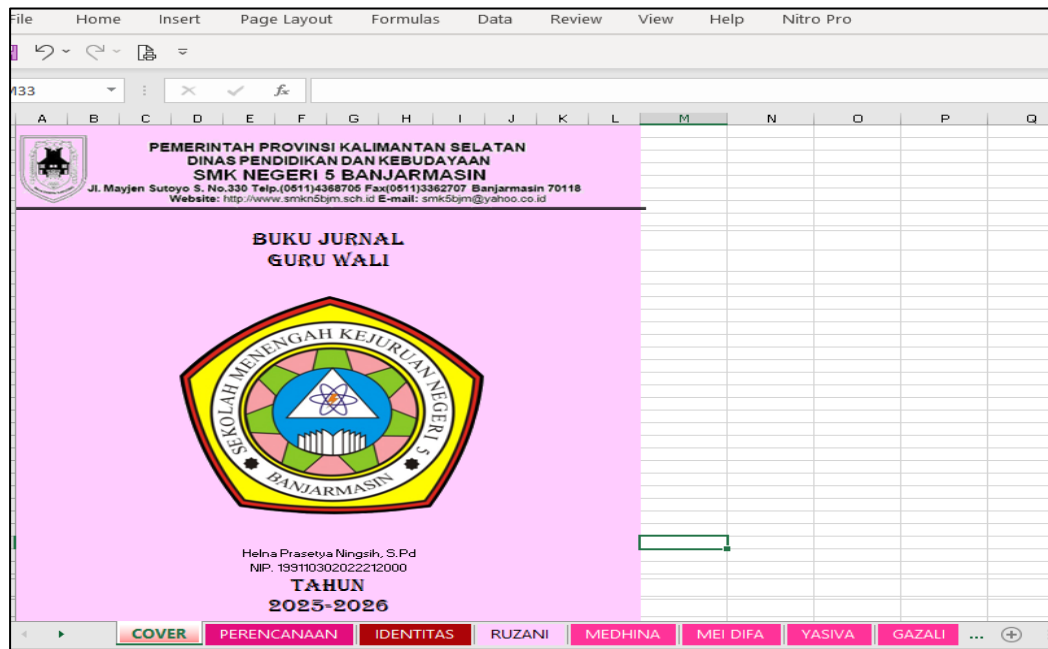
File Home Insert Page Layout Formulas Data Review View Help Nitro Pro

M33

A B C D E F G H I J K L M N O P Q

PEMERINTAH PROVINSI KALIMANTAN SELATAN
DINAS PENDIDIKAN DAN KEBUDAYAAN
SMK NEGERI 5 BANJARMASIN
Jl. Mayjen Sutoyo S. No.330 Telp.(0511)4368705 Fax(0511)3362707 Banjarmasin 70118
Website: http://www.smkn5bjm.sch.id E-mail: smk5bjm@yahoo.co.id

BUKU JURNAL
GURU WALI

SEKOLAH MENENGAH KEJURUAN NEGERI 5
BANJARMASIN

Helna Prasetya Ningsih, S.Pd
NIP. 199110302022212000
TAHUN
2025-2026

COVER PERENCANAAN IDENTITAS RUZANI MEDHINA MEI DIFA YASIVA GAZALI ...